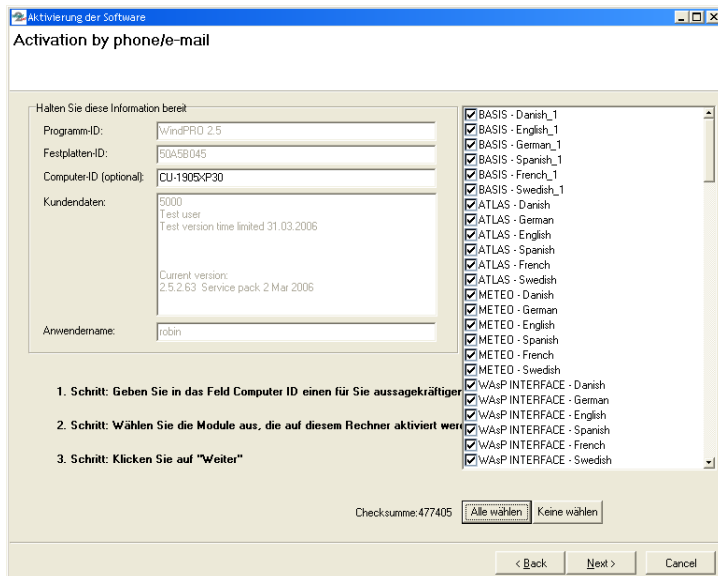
Aktivierung der Software

Activation by phone/e-mail

Halten Sie diese Information bereit

Programm-ID: WindPRO 2.5

Festplatten-ID: 50A5B045

Computer-ID (optional): CU-1905XP30

Kundendaten: 5000
Test user
Test version time limited 31.03.2006

Current version:
2.5.2.63 Service pack 2 Mar 2006

Anwendername: robin

1. Schritt: Geben Sie in das Feld Computer ID einen für Sie aussagekräftiger

2. Schritt: Wählen Sie die Module aus, die auf diesem Rechner aktiviert wer

3. Schritt: Klicken Sie auf "Weiter"

BASIS - Danish_1
BASIS - English_1
BASIS - German_1
BASIS - Spanish_1
BASIS - French_1
BASIS - Swedish_1
ATLAS - Danish
ATLAS - German
ATLAS - English
ATLAS - Spanish
ATLAS - French
ATLAS - Swedish
METEO - Danish
METEO - German
METEO - English
METEO - Spanish
METEO - French
METEO - Swedish
WAsP INTERFACE - Danish
WAsP INTERFACE - German
WAsP INTERFACE - English
WAsP INTERFACE - Spanish
WAsP INTERFACE - French
WAsP INTERFACE - Swedish

Checksumme:477405 Alle wählen Keine wählen

< Back Next > Cancel